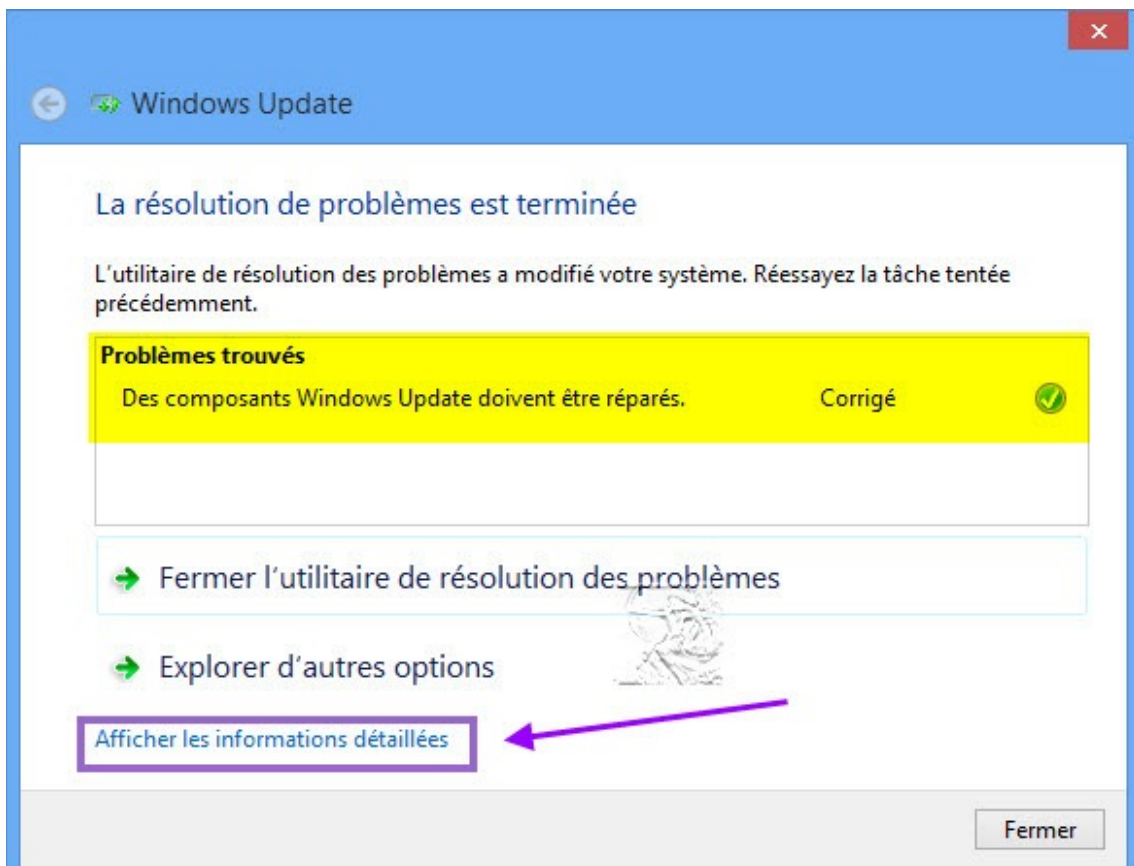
Windows Update

La résolution de problèmes est terminée

L'utilitaire de résolution des problèmes a modifié votre système. Réessayez la tâche tentée précédemment.

Problèmes trouvés

Des composants Windows Update doivent être réparés. Corrigé

Fermer l'utilitaire de résolution des problèmes

Explorer d'autres options

Afficher les informations détaillées

Fermer